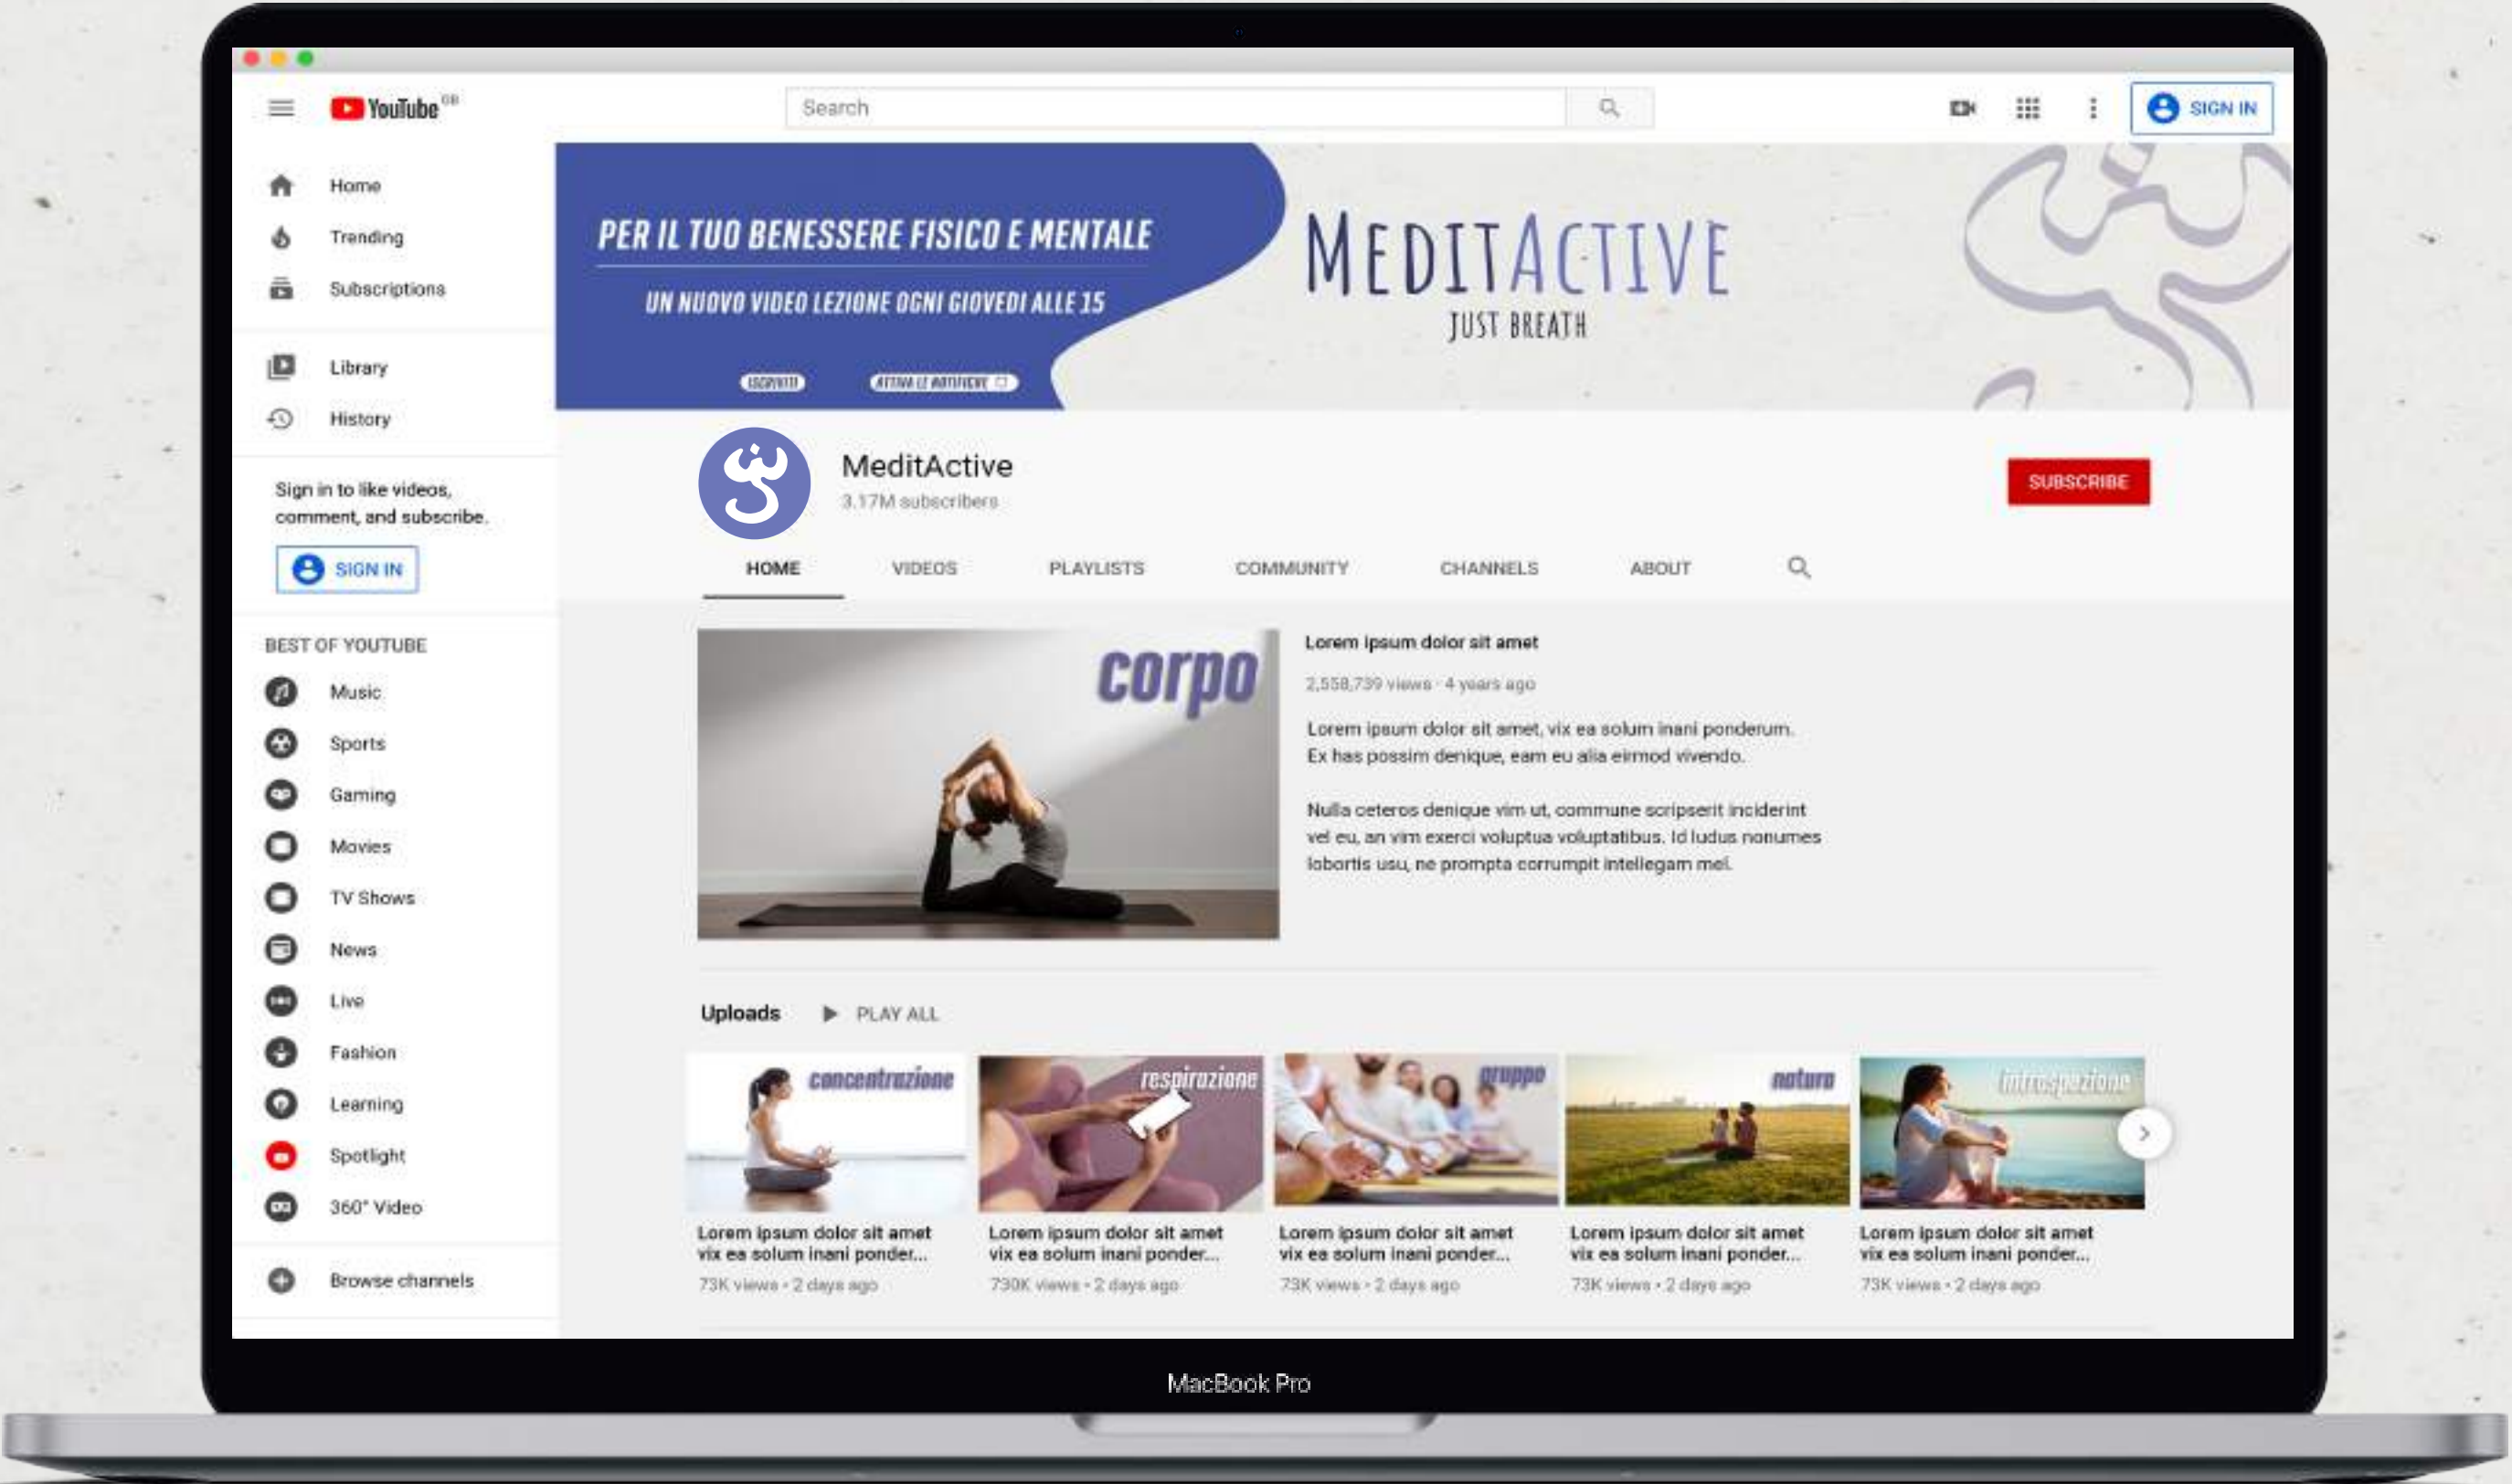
YouTube GB

Search

SIGN IN

Home
Trending
Subscriptions

Library
History

Sign in to like videos, comment, and subscribe.

SIGN IN

BEST OF YOUTUBE
Music
Sports
Gaming
Movies
TV Shows
News
Live
Fashion
Learning
Spotlight
360° Video

Browse channels

PER IL TUO BENESSERE FISICO E MENTALE
UN NUOVO VIDEO LEZIONE OGNI GIOVEDI ALLE 15
ISCRIVITI
ATTIVA LE NOTIFICHE

MEDITACTIVE
JUST BREATH

MeditActive
3.17M subscribers

SUBSCRIBE

HOME
VIDEOS
PLAYLISTS
COMMUNITY
CHANNELS
ABOUT

corpo

Lorem ipsum dolor sit amet
2,558,739 views · 4 years ago

Lorem ipsum dolor sit amet, vix ea solum inani ponderum. Ex has possim denique, eam eu alia eirmod vivendo.

Nulla ceteros denique vim ut, commune scripserit inciderint vel eu, an vim exerci voluptua voluptatibus. Id ludus nonumes lobortis usu, ne prompta corrumpit intellegam mel.

Uploads
PLAY ALL

concentrazione
Lorem ipsum dolor sit amet vix ea solum inani ponder...
73K views · 2 days ago

respirazione
Lorem ipsum dolor sit amet vix ea solum inani ponder...
730K views · 2 days ago

gruppo
Lorem ipsum dolor sit amet vix ea solum inani ponder...
73K views · 2 days ago

natura
Lorem ipsum dolor sit amet vix ea solum inani ponder...
73K views · 2 days ago

introspezione
Lorem ipsum dolor sit amet vix ea solum inani ponder...
73K views · 2 days ago

MacBook Pro